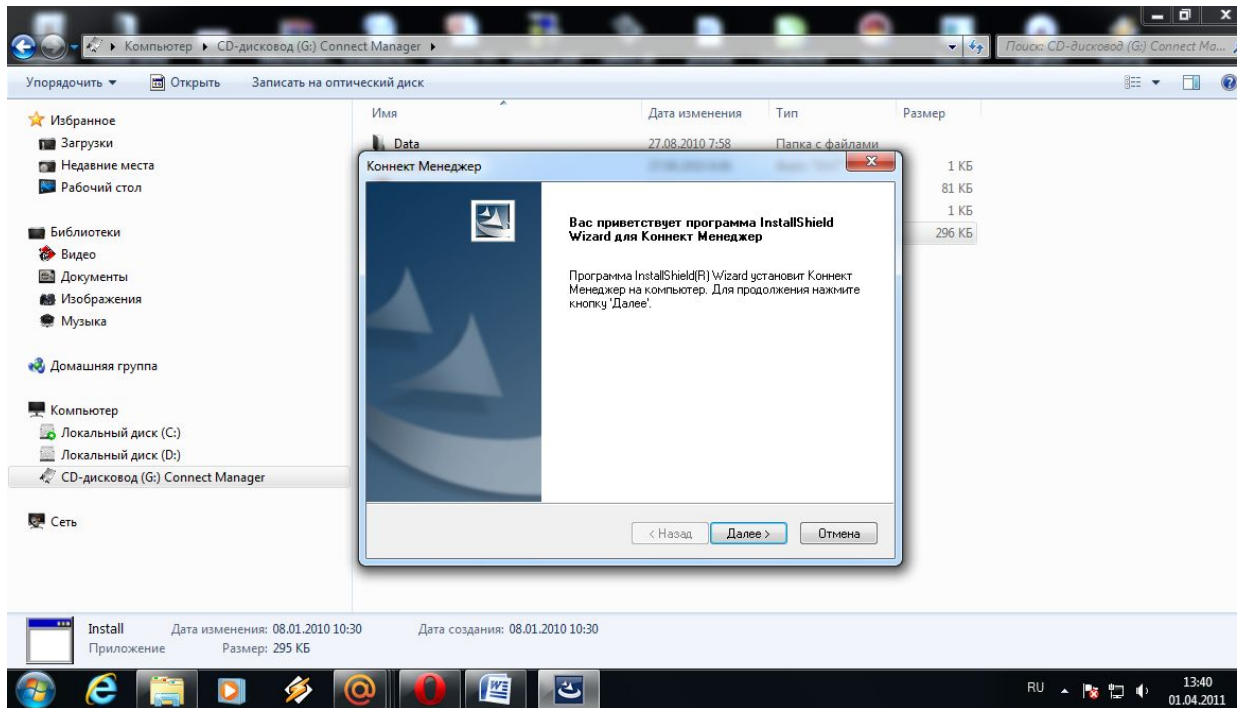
Компьютер ▸ CD-дисковод (G:) Connect Manager ▸

Поиск: CD-дисковод (G:) Connect Ma...

Упорядочить ▾ Открыть Записать на оптический диск

Избранное
Загрузки
Недавние места
Рабочий стол

Библиотеки
Видео
Документы
Изображения
Музыка

Домашняя группа

Компьютер
Локальный диск (C:)
Локальный диск (D:)
CD-дисковод (G:) Connect Manager

Сеть

| Имя | Дата изменения | Тип | Размер |
|---|---|---|---|
| Data | 27.08.2010 7:58 | Папка с файлами | |
| | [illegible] | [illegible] | 1 КБ |
| | | | 81 КБ |
| | | | 1 КБ |
| | | | 296 КБ |

Коннект Менеджер

Вас приветствует программа InstallShield Wizard для Коннект Менеджер

Программа InstallShield(R) Wizard установит Коннект Менеджер на компьютер. Для продолжения нажмите кнопку 'Далее'.

< Назад Далее > Отмена

Install Дата изменения: 08.01.2010 10:30 Дата создания: 08.01.2010 10:30
Приложение Размер: 295 КБ

RU 13:40 01.04.2011